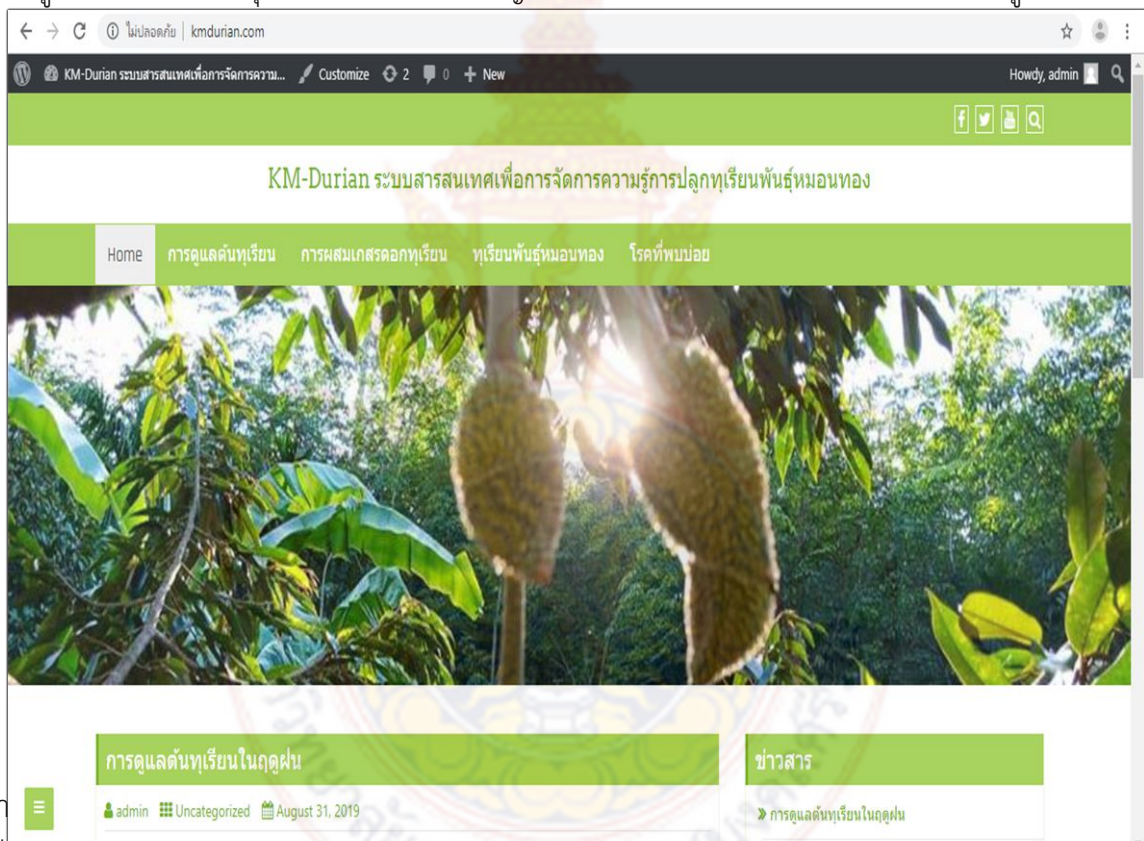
ไม่ปลอดภัย | kmdurian.com

KM-Durian ระบบสารสนเทศเพื่อการจัดการความ... Customize 2 0 New Howdy, admin

KM-Durian ระบบสารสนเทศเพื่อการจัดการความรู้การปลูกทุเรียนพันธุ์หมอนทอง

Home การดูแลต้นทุเรียน การผสมเกสรดอกทุเรียน ทุเรียนพันธุ์หมอนทอง โรคที่พบบ่อย

การดูแลต้นทุเรียนในฤดูฝน

admin Uncategorized August 31, 2019

ข่าวสาร

» การดูแลต้นทุเรียนในฤดูฝน